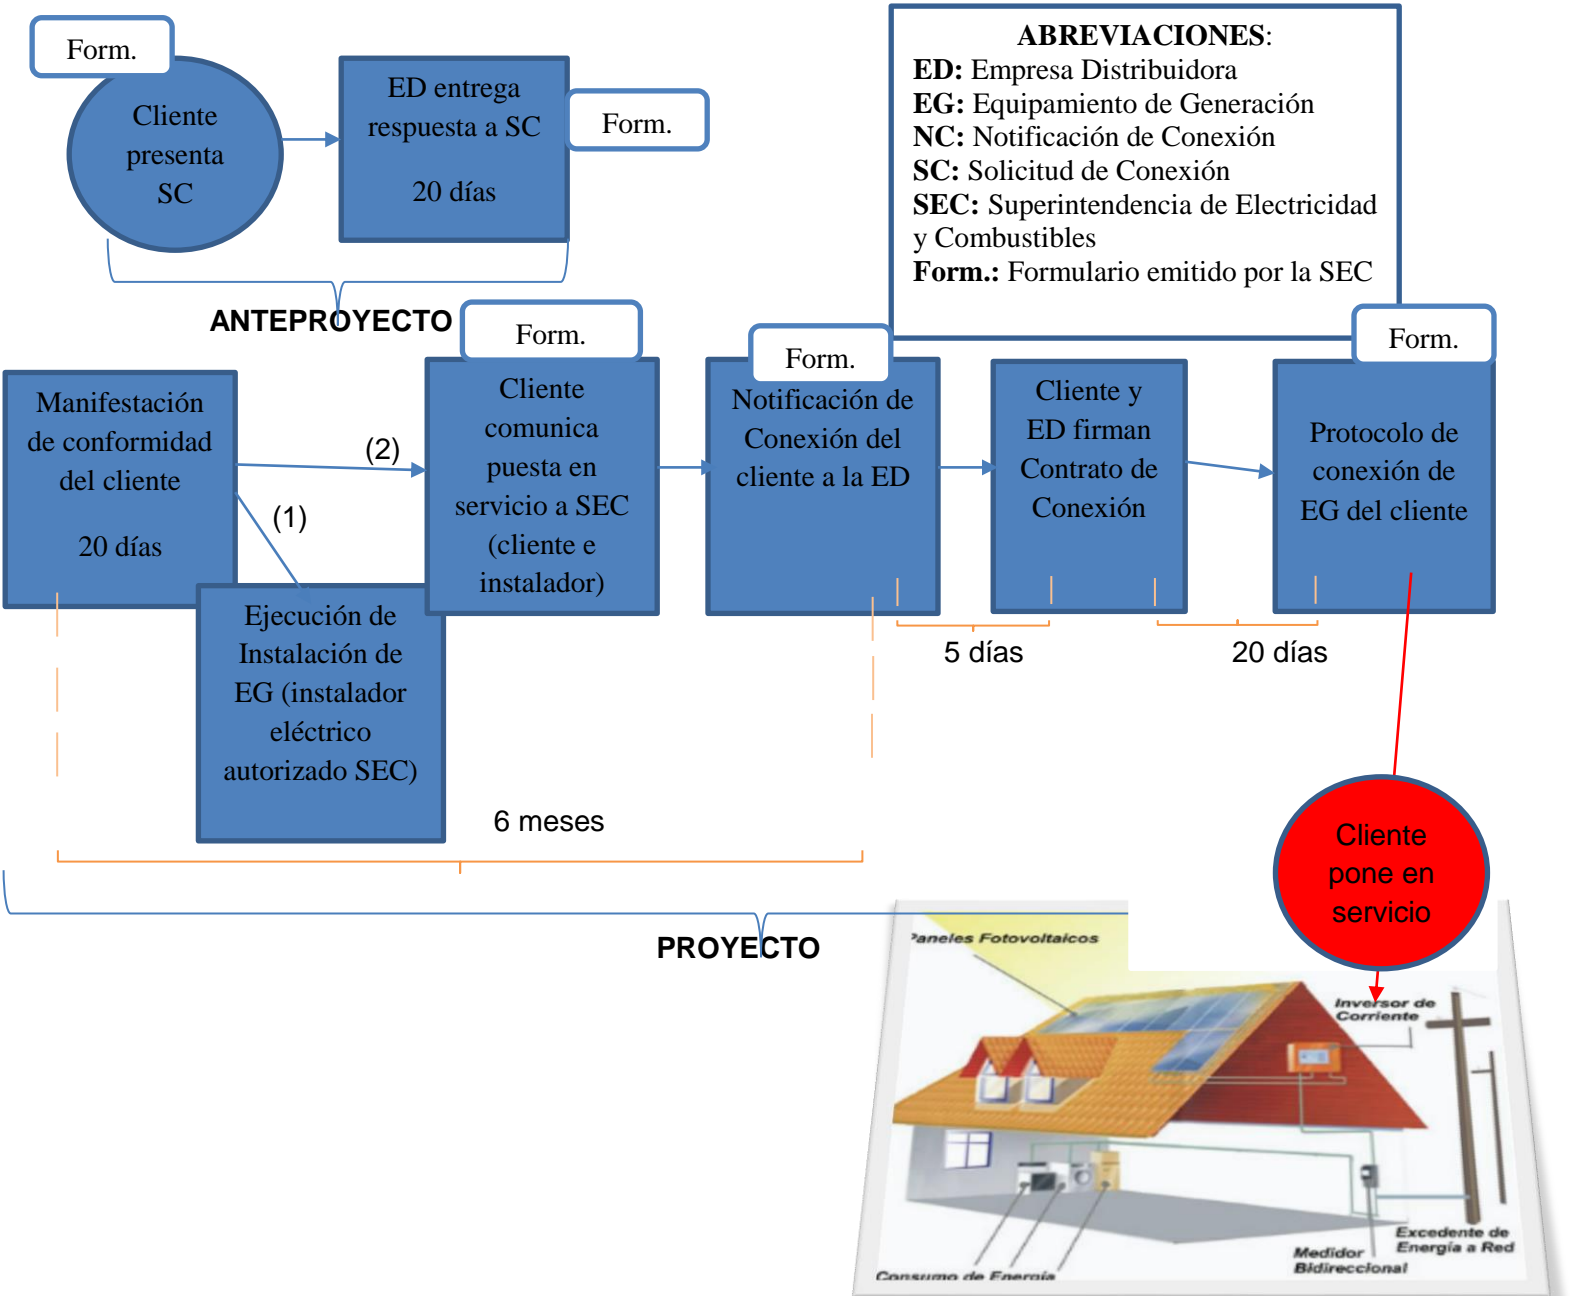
Form.

Cliente presenta SC

ED entrega respuesta a SC

20 días

Form.

ABREVIACIONES:
ED: Empresa Distribuidora
EG: Equipamiento de Generación
NC: Notificación de Conexión
SC: Solicitud de Conexión
SEC: Superintendencia de Electricidad y Combustibles
Form.: Formulario emitido por la SEC

ANTEPROYECTO

Form.

Form.

Form.

Manifestación de conformidad del cliente

20 días

(2)

(1)

Cliente comunica puesta en servicio a SEC (cliente e instalador)

Notificación de Conexión del cliente a la ED

Cliente y ED firman Contrato de Conexión

Protocolo de conexión de EG del cliente

5 días

20 días

Ejecución de Instalación de EG (instalador eléctrico autorizado SEC)

6 meses

Cliente pone en servicio

PROYECTO

Paneles Fotovoltaicos

Inversor de Corriente

Excedente de Energía a Red

Medidor Bidireccional

Consumo de Energía